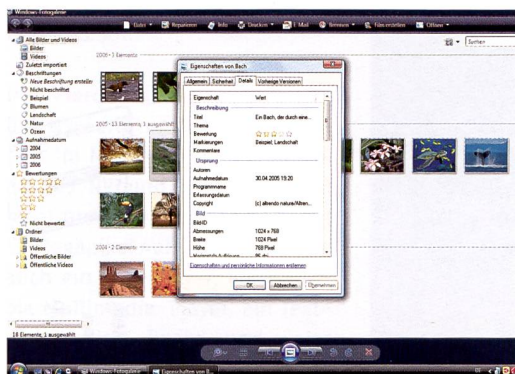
Windows-Fotogalerie

Datei | Reparieren | Info | Drucken | E-Mail | Brennen | Film erstellen | Öffnen

Suchen

Alle Bilder und Videos
Bilder
Videos
Zuletzt importiert
Beschriftungen
Neue Beschriftung erstellen
Nicht beschriftet
Beispiel
Blumen
Landschaft
Natur
Ozean
Aufnahmedatum
2004
2005
2006
Bewertungen
Nicht bewertet
Ordner
Bilder
Videos
Öffentliche Bilder
Öffentliche Videos

2006 - 3 Elemente

2005 - 13 Elemente, 1 ausgewählt

2004 - 2 Elemente

18 Elemente, 1 ausgewählt

Eigenschaften von Bach

Allgemein | Sicherheit | Details | Vorherige Versionen

| Eigenschaft | Wert |
|---|---|
| Beschreibung | |
| Titel | Ein Bach, der durch eine... |
| Thema | |
| Bewertung | ☆☆☆☆☆ |
| Markierungen | Beispiel; Landschaft |
| Kommentare | |
| Ursprung | |
| Autoren | |
| Aufnahmedatum | 30.04.2005 19:20 |
| Programmname | |
| Erfassungsdatum | |
| Copyright | (c) allrendo nature/Altren... |
| Bild | |
| Bild-ID | |
| Abmessungen | 1024 x 768 |
| Breite | 1024 Pixel |
| Höhe | 768 Pixel |
| Horizontale Auflösung | 96 dpi |

Eigenschaften und persönliche Informationen entfernen

OK | Abbrechen | Übernehmen

Windows-Fotogalerie | Eigenschaften von B...